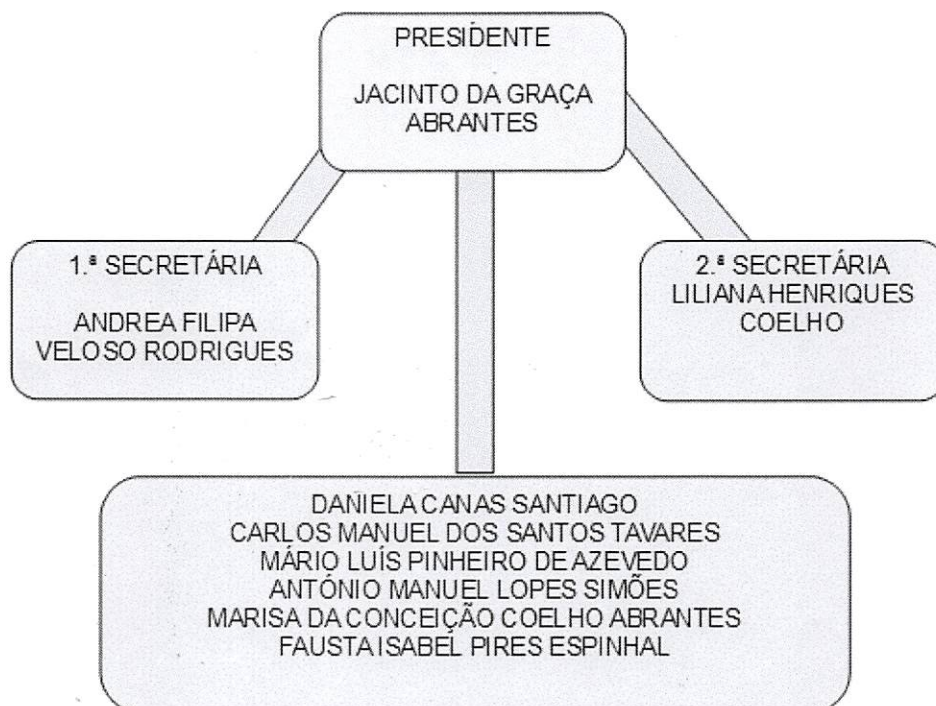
PRESIDENTE

JACINTO DA GRAÇA ABRANTES

1.ª SECRETÁRIA

ANDREA FILIPA VELOSO RODRIGUES

2.ª SECRETÁRIA
LILIANA HENRIQUES COELHO

DANIELA CANAS SANTIAGO
CARLOS MANUEL DOS SANTOS TAVARES
MÁRIO LUÍS PINHEIRO DE AZEVEDO
ANTÓNIO MANUEL LOPES SIMÕES
MARISA DA CONCEIÇÃO COELHO ABRANTES
FAUSTA ISABEL PIRES ESPINHAL